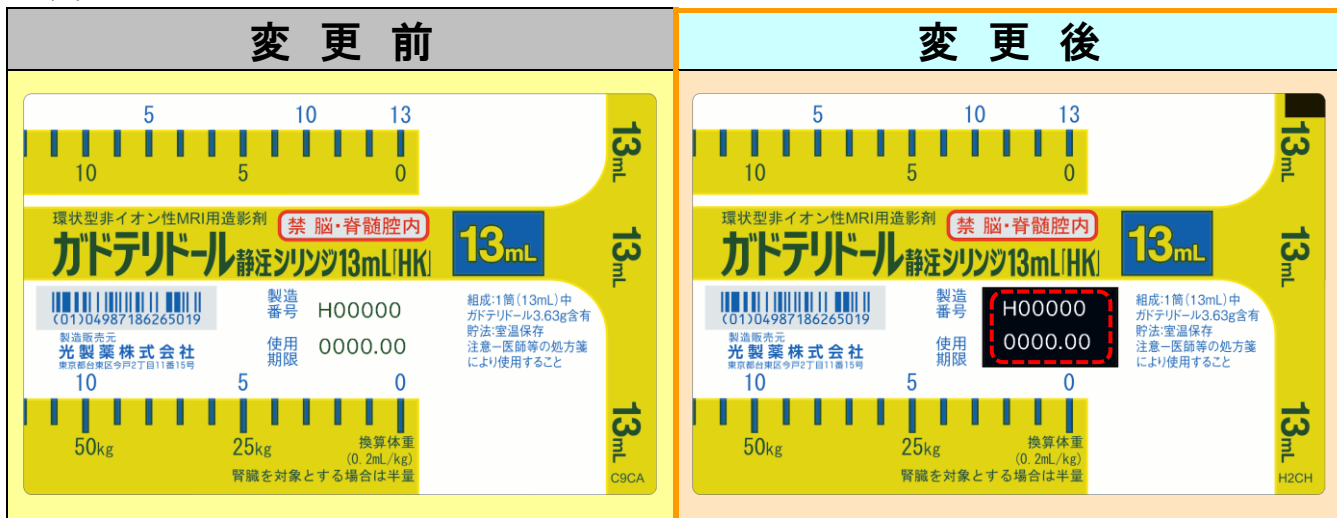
変 更 前

5 10 13
10 5 0

13mL

環状型非イオン性MRI用造影剤
禁 脳・脊髄腔内
ガドテリドール静注シリンジ13mL「HK」
13mL

13mL

(01)04987186265019
製造販売元
光製薬株式会社
東京都台東区今戸2丁目11番15号

製造番号 H00000
使用期限 0000.00

組成:1筒(13mL)中 ガドテリドール3.63g含有
貯法:室温保存
注意ー医師等の処方箋により使用すること

10 5 0
50kg 25kg
換算体重 (0.2mL/kg)
腎臓を対象とする場合は半量

13mL
C9CA

変 更 後

5 10 13
10 5 0

13mL

環状型非イオン性MRI用造影剤
禁 脳・脊髄腔内
ガドテリドール静注シリンジ13mL「HK」
13mL

13mL

(01)04987186265019
製造販売元
光製薬株式会社
東京都台東区今戸2丁目11番15号

製造番号
使用期限
H00000
0000.00

組成:1筒(13mL)中 ガドテリドール3.63g含有
貯法:室温保存
注意ー医師等の処方箋により使用すること

10 5 0
50kg 25kg
換算体重 (0.2mL/kg)
腎臓を対象とする場合は半量

13mL
H2CH